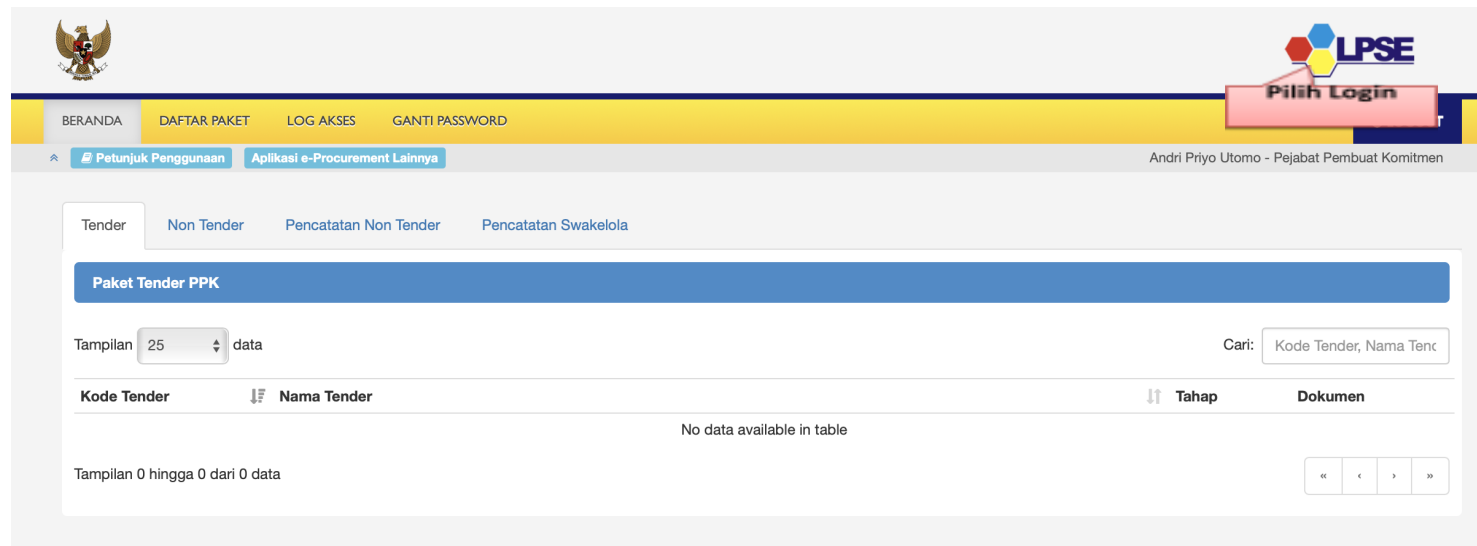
LPSE

Pilih Login

BERANDA DAFTAR PAKET LOG AKSES GANTI PASSWORD

Petunjuk Penggunaan Aplikasi e-Procurement Lainnya

Andri Priyo Utomo - Pejabat Pembuat Komitmen

Tender Non Tender Pencatatan Non Tender Pencatatan Swakelola

Paket Tender PPK

Tampilan 25 data

Cari: Kode Tender, Nama Tenc

| Kode Tender | Nama Tender | Tahap | Dokumen |
|---|---|---|---|
| No data available in table | | | |

Tampilan 0 hingga 0 dari 0 data

« ‹ › »